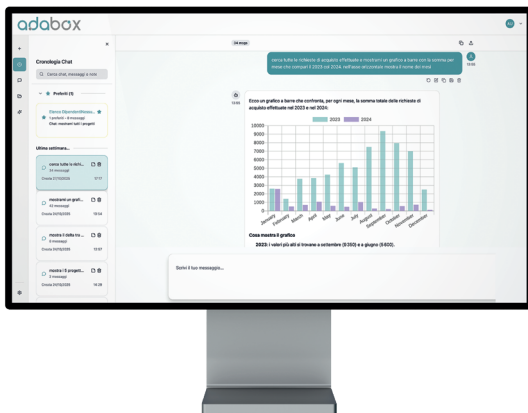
adabox

Cronologia Chat

Cerca chat, messaggi e note

Preferiti (1)

Elenco Dipendenti/Azienda
1 preferiti · 6 messaggi
Chat: mostrami tutti i progetti

Ultima settimana

cerca tutte le richi...
24 messaggi
Creata 27/05/2025 17:17

mostrami un grafi...
42 messaggi
Creata 26/05/2025 15:04

mostra il dettaglio...
6 messaggi
Creata 26/05/2025 13:57

mostra i 5 progetti...
2 messaggi
Creata 26/05/2025 14:29

24 msgs

cerca tutte le richieste di acquisto effettuate e mostrami un grafico a barre con la somma per mese che compari il 2023 col 2024, nell'asse orizzontale mostra il nome dei mesi

Ecco un grafico a barre che confronta, per ogni mese, la somma totale delle richieste di acquisto effettuate nel 2023 e nel 2024:

2023 2024

| 10000 |
| 9000 |
| 8000 |
| 7000 |
| 6000 |
| 5000 |
| 4000 |
| 3000 |
| 2000 |
| 1000 |
| 0 |

January February March April May June July August September October November December

Cosa mostra il grafico

2023: i valori più alti si trovano a settembre (9300) e a giugno (5600).

Scrivi il tuo messaggio...